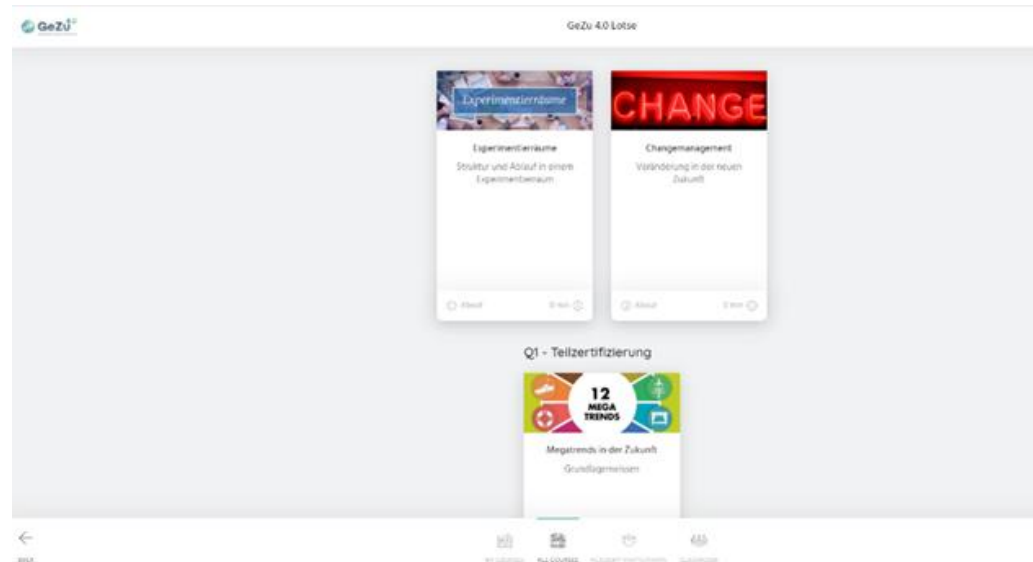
GeZu

GeZu 4.0 Lotse

Experimentierräume

Experimentierräume

Struktur und Ablauf in einem Experimentierraum

About

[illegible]

CHANGE

Changemanagement

Veränderung in der neuen Zukunft

About

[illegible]

Q1 - Teilzertifizierung

12 MEGA TRENDS

Megatrends in der Zukunft

Grundlagenwissen

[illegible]

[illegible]

ALL COURSES

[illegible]

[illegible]